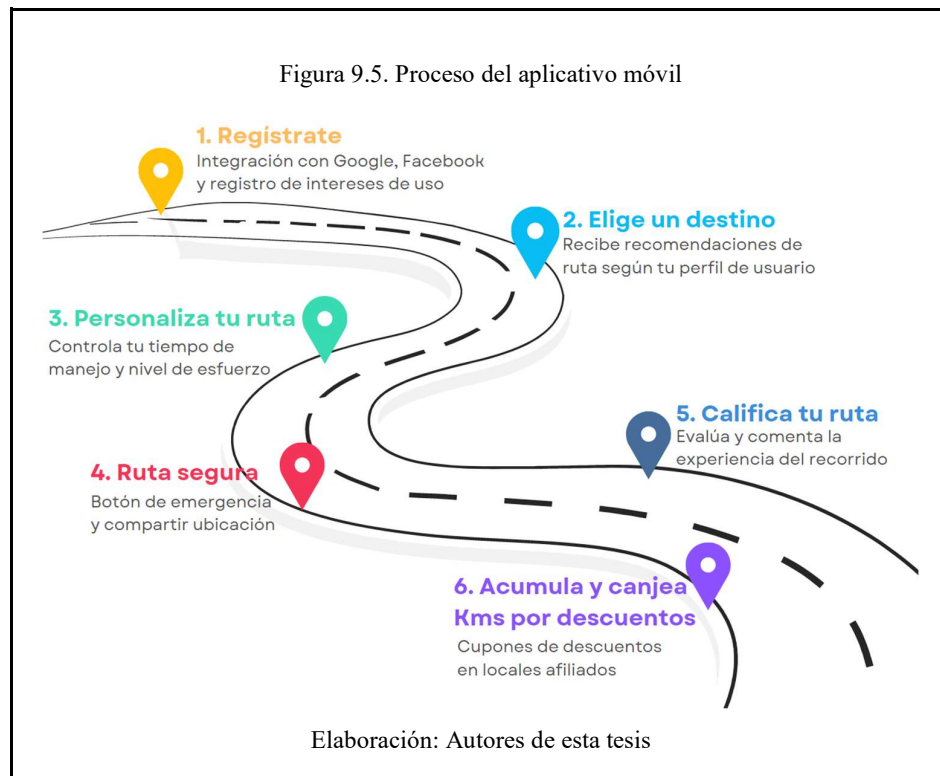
Figura 9.5. Proceso del aplicativo móvil

1. Regístrate
Integración con Google, Facebook y registro de intereses de uso

2. Elige un destino
Recibe recomendaciones de ruta según tu perfil de usuario

3. Personaliza tu ruta
Controla tu tiempo de manejo y nivel de esfuerzo

5. Califica tu ruta
Evalúa y comenta la experiencia del recorrido

4. Ruta segura
Botón de emergencia y compartir ubicación

6. Acumula y canjea Kms por descuentos
Cupones de descuentos en locales afiliados

Elaboración: Autores de esta tesis